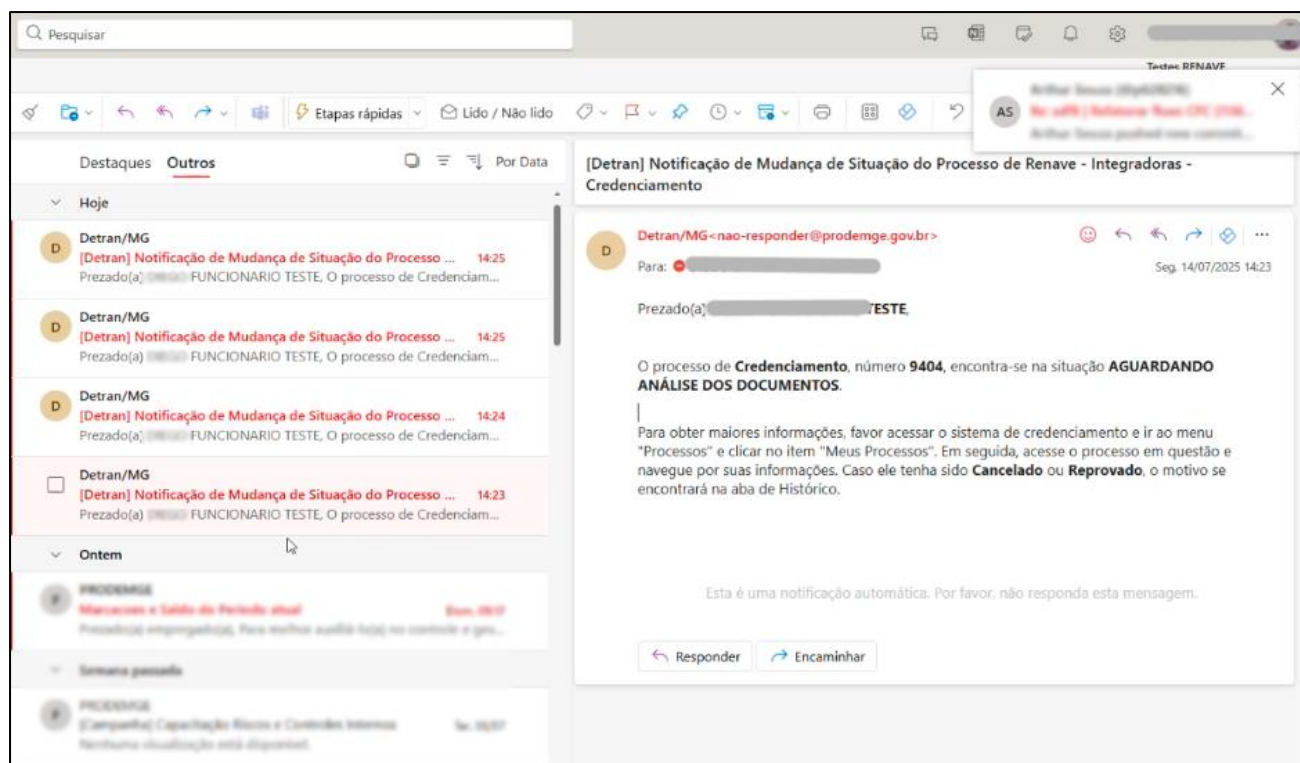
Pesquisar

Testes RENAVE

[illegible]
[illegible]
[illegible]

Etapas rápidas
Lido / Não lido

Destaques Outros
Por Data

Hoje

D
Detran/MG
[Detran] Notificação de Mudança de Situação do Processo ... 14:25
Prezado(a) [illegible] FUNCIONARIO TESTE, O processo de Credenciam...

D
Detran/MG
[Detran] Notificação de Mudança de Situação do Processo ... 14:25
Prezado(a) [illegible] FUNCIONARIO TESTE, O processo de Credenciam...

D
Detran/MG
[Detran] Notificação de Mudança de Situação do Processo ... 14:24
Prezado(a) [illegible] FUNCIONARIO TESTE, O processo de Credenciam...

Detran/MG
[Detran] Notificação de Mudança de Situação do Processo ... 14:23
Prezado(a) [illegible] FUNCIONARIO TESTE, O processo de Credenciam...

Ontem

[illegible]

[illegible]

[Detran] Notificação de Mudança de Situação do Processo de Renave - Integradoras - Credenciamento

D
Detran/MG<nao-responder@prodemge.gov.br>
Para: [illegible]
Seg. 14/07/2025 14:23

Prezado(a) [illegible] TESTE,

O processo de **Credenciamento**, número **9404**, encontra-se na situação **AGUARDANDO ANÁLISE DOS DOCUMENTOS**.

Para obter maiores informações, favor acessar o sistema de credenciamento e ir ao menu "Processos" e clicar no item "Meus Processos". Em seguida, acesse o processo em questão e navegue por suas informações. Caso ele tenha sido **Cancelado** ou **Reprovado**, o motivo se encontrará na aba de Histórico.

Esta é uma notificação automática. Por favor, não responda esta mensagem.

Responder
Encaminhar